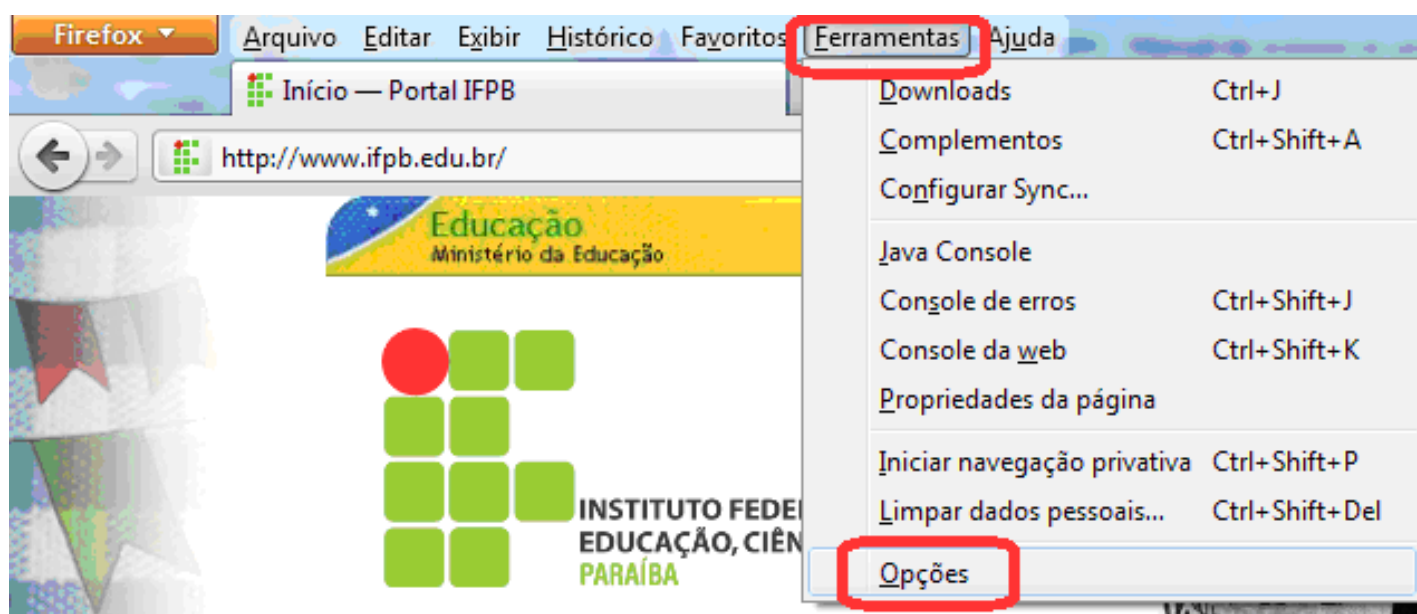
Firefox

Arquivo Editar Exibir Histórico Favoritos Ferramentas Ajuda

Início — Portal IFPB

http://www.ifpb.edu.br/

Educação
Ministério da Educação

INSTITUTO FEDE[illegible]
EDUCAÇÃO, CIÊN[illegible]
PARAÍBA

| | |
|---|---|
| Downloads | Ctrl+J |
| Complementos | Ctrl+Shift+A |
| Configurar Sync... | |
| Java Console | |
| Console de erros | Ctrl+Shift+J |
| Console da web | Ctrl+Shift+K |
| Propriedades da página | |
| Iniciar navegação privativa | Ctrl+Shift+P |
| Limpar dados pessoais... | Ctrl+Shift+Del |
| Opções | |